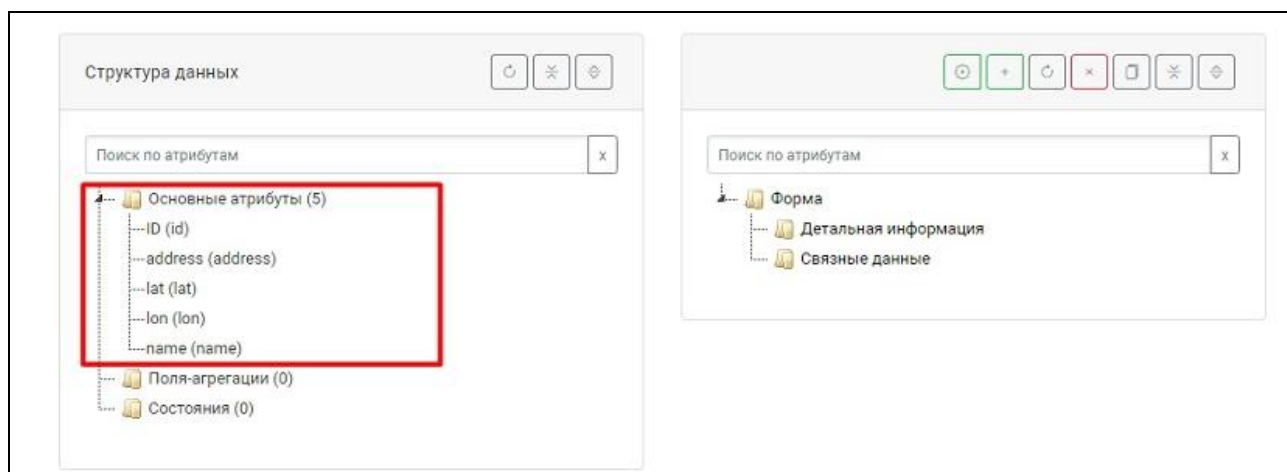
Структура данных

Поиск по атрибутам x

Основные атрибуты (5)
ID (id)
address (address)
lat (lat)
lon (lon)
name (name)
Поля-агрегации (0)
Состояния (0)

Поиск по атрибутам x

Форма
Детальная информация
Связные данные